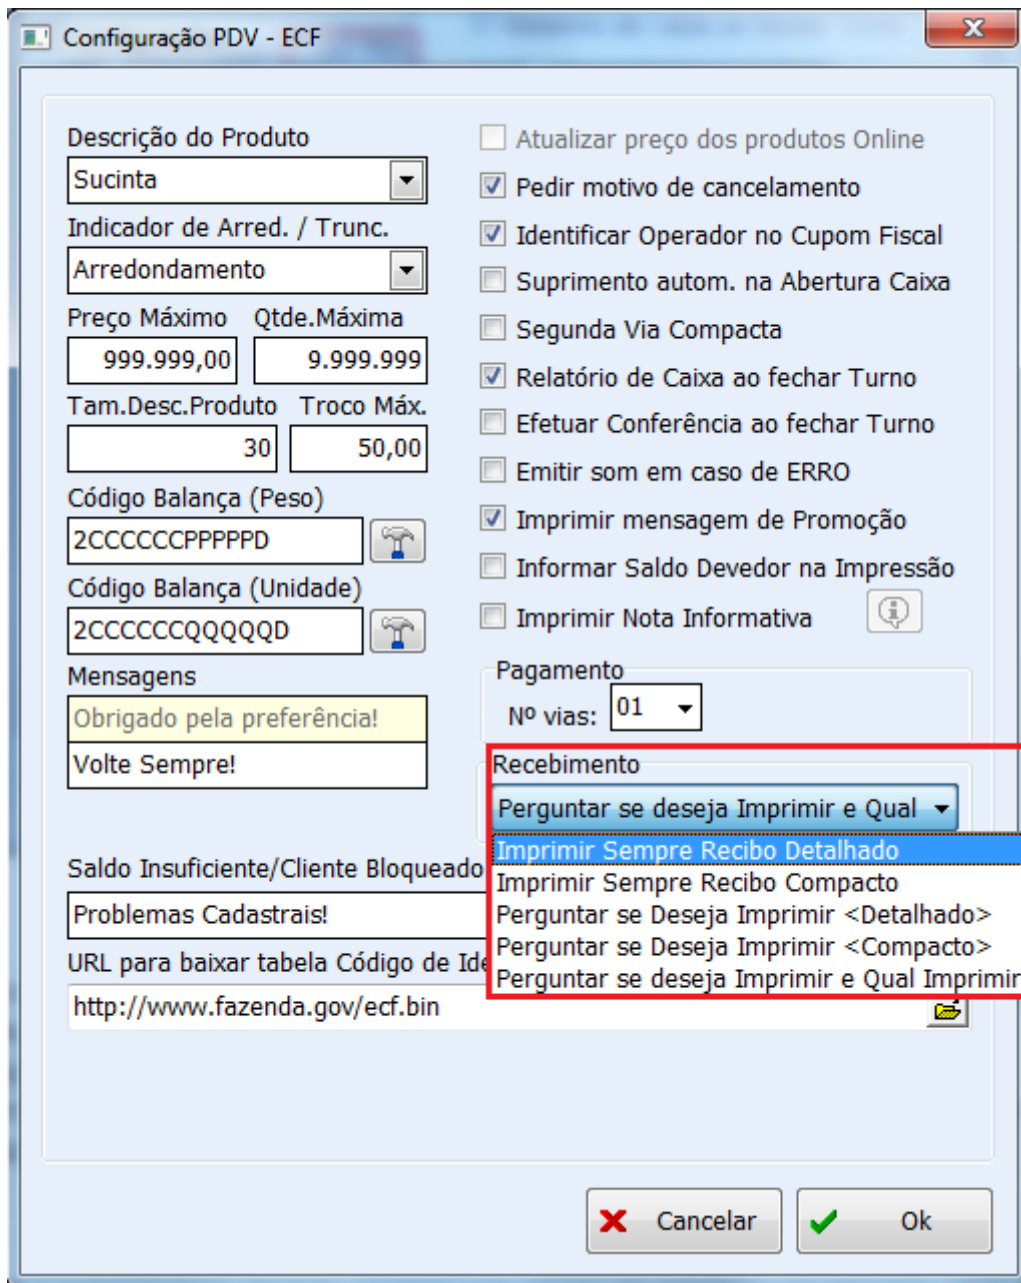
Configuração PDV - ECF

Descrição do Produto
Sucinta
Indicador de Arred. / Trunc.
Arredondamento
Preço Máximo Qtde.Máxima
999.999,00 9.999.999
Tam.Desc.Produto Troco Máx.
30 50,00
Código Balança (Peso)
2CCCCCCPPPPPD
Código Balança (Unidade)
2CCCCCCQQQQQD
Mensagens
Obrigado pela preferência!
Volte Sempre!

Atualizar preço dos produtos Online
Pedir motivo de cancelamento
Identificar Operador no Cupom Fiscal
Suprimento autom. na Abertura Caixa
Segunda Via Compacta
Relatório de Caixa ao fechar Turno
Efetuar Conferência ao fechar Turno
Emitir som em caso de ERRO
Imprimir mensagem de Promoção
Informar Saldo Devedor na Impressão
Imprimir Nota Informativa

Pagamento
Nº vias: 01

Recebimento
Perguntar se deseja Imprimir e Qual
Imprimir Sempre Recibo Detalhado
Imprimir Sempre Recibo Compacto
Perguntar se Deseja Imprimir <Detalhado>
Perguntar se Deseja Imprimir <Compacto>
Perguntar se deseja Imprimir e Qual Imprimir

Saldo Insuficiente/Cliente Bloqueado
Problemas Cadastrais!
URL para baixar tabela Código de Ide
http://www.fazenda.gov/ecf.bin

Cancelar
Ok